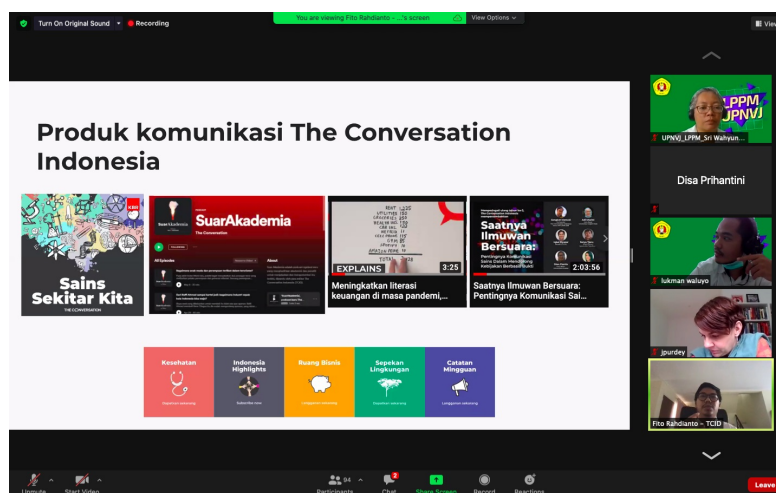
Turn On Original Sound
Recording
You are viewing Fito Rahdianto - ...'s screen
View Options
View

Produk komunikasi The Conversation Indonesia

Sains Sekitar Kita
THE CONVERSATION

SuarAkademia
The Conversation
All Episodes
About

EXPLAINS
3:25
Meningkatkan literasi keuangan di masa pandemi,...

Saatnya Ilmuwan Bersuara:
2:03:56
Saatnya Ilmuwan Bersuara: Pentingnya Komunikasi Sai...

Kesehatan
Indonesia Highlights
Ruang Bisnis
Sepekan Lingkungan
Catatan Mingguan

LPPM UPNVJ
UPNVJ_LPPM_Sri Wahyun...
Disa Prihantini
lukman waluyo
jpurdey
Fito Rahdianto - TCID

Unmute
Start Video
94
Participants
2
Chat
Share Screen
Record
Reactions
Leave